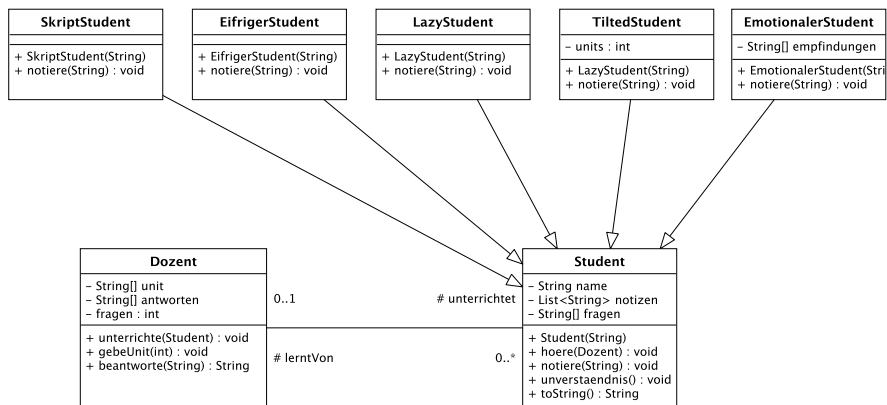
SkriptStudent

+ SkriptStudent(String)
+ notiere(String) : void

EifrigerStudent

+ EifrigerStudent(String)
+ notiere(String) : void

LazyStudent

+ LazyStudent(String)
+ notiere(String) : void

TiltedStudent

- units : int

+ LazyStudent(String)
+ notiere(String) : void

EmotionalerStudent

- String[] empfindungen

+ EmotionalerStudent(Stri
+ notiere(String) : void

Dozent

- String[] unit
- String[] antworten
- fragen : int

+ unterrichte(Student) : void
+ gebeUnit(int) : void
+ beantworte(String) : String

0..1

# unterrichtet

# lerntVon

0..*

Student

- String name
- List<String> notizen
- String[] fragen

+ Student(String)
+ hoere(Dozent) : void
+ notiere(String) : void
+ unverstaendnis() : void
+ toString() : String